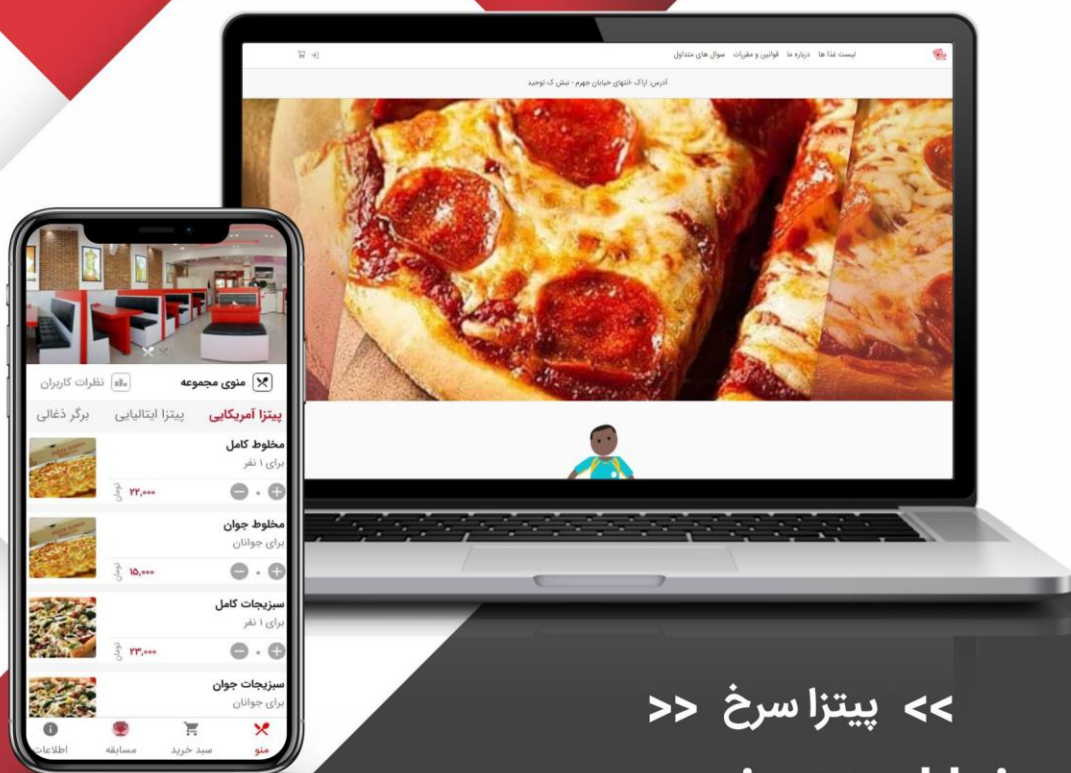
لیست غذا ها درباره ما قوانین و مقررات سوال های متداول

آدرس: اراک-انتهای خیابان جهرم - نبش ک توحید

منوی مجموعه نظرات کاربران

پیتزا آمریکایی پیتزا ایتالیایی برگر ذغالی

مخلوط کامل
برای ۱ نفر
۲۲,۰۰۰ تومان

مخلوط جوان
برای جوانان
۱۵,۰۰۰ تومان

سبزیجات کامل
برای ۱ نفر
۲۳,۰۰۰ تومان

سبزیجات جوان
برای جوانان

منو سبد خرید مسابقه اطلاعات

<< پیتزا سرخ >>